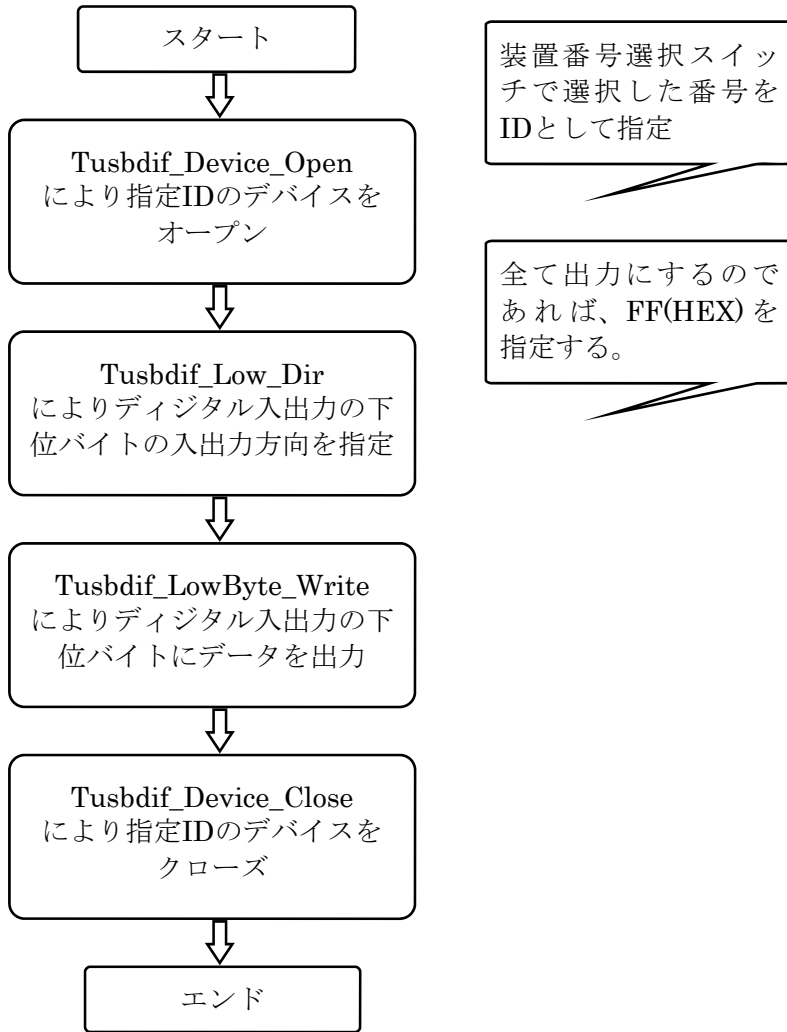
スタート

Tusbdif_Device_Open
により指定IDのデバイスをオープン

Tusbdif_Low_Dir
によりディジタル入出力の下位バイトの入出力方向を指定

Tusbdif_LowByte_Write
によりディジタル入出力の下位バイトにデータを出力

Tusbdif_Device_Close
により指定IDのデバイスをクローズ

エンド

装置番号選択スイッチで選択した番号をIDとして指定

全て出力にするのであれば、FF(HEX)を指定する。